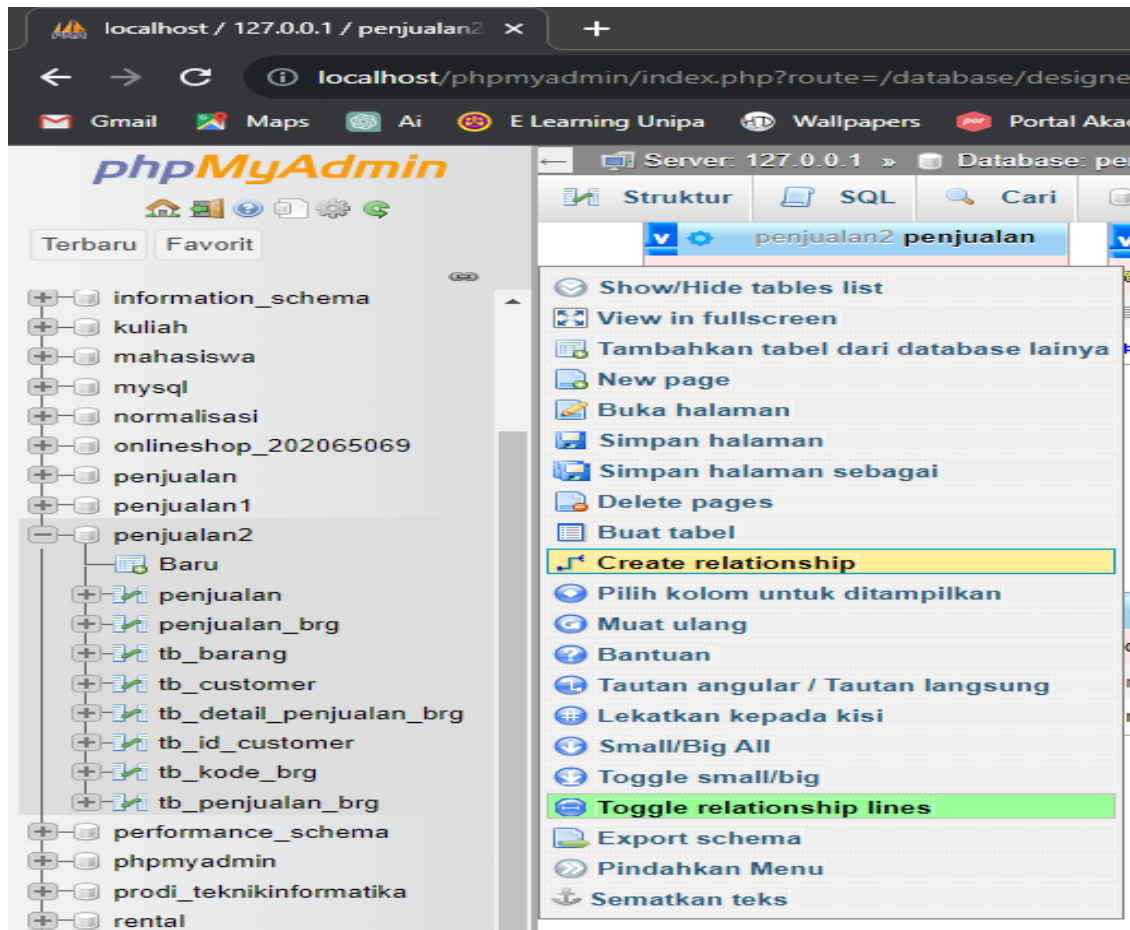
localhost / 127.0.0.1 / penjualan2 ×
+
localhost/phpmyadmin/index.php?route=/database/designe
Gmail Maps Ai E Learning Unipa Wallpapers Portal Akad

phpMyAdmin
Terbaru Favorit
information_schema
kuliah
mahasiswa
mysql
normalisasi
onlineshop_202065069
penjualan
penjualan1
penjualan2
Baru
penjualan
penjualan_brg
tb_barang
tb_customer
tb_detail_penjualan_brg
tb_id_customer
tb_kode_brg
tb_penjualan_brg
performance_schema
phpmyadmin
prodi_teknikinformatika
rental

Server: 127.0.0.1 » Database: pe
Struktur SQL Cari
penjualan2 penjualan

Show/Hide tables list
View in fullscreen
Tambahkan tabel dari database lainya
New page
Buka halaman
Simpan halaman
Simpan halaman sebagai
Delete pages
Buat tabel
Create relationship
Pilih kolom untuk ditampilkan
Muat ulang
Bantuan
Tautan angular / Tautan langsung
Lekatkan kepada kisi
Small/Big All
Toggle small/big
Toggle relationship lines
Export schema
Pindahkan Menu
Sematkan teks